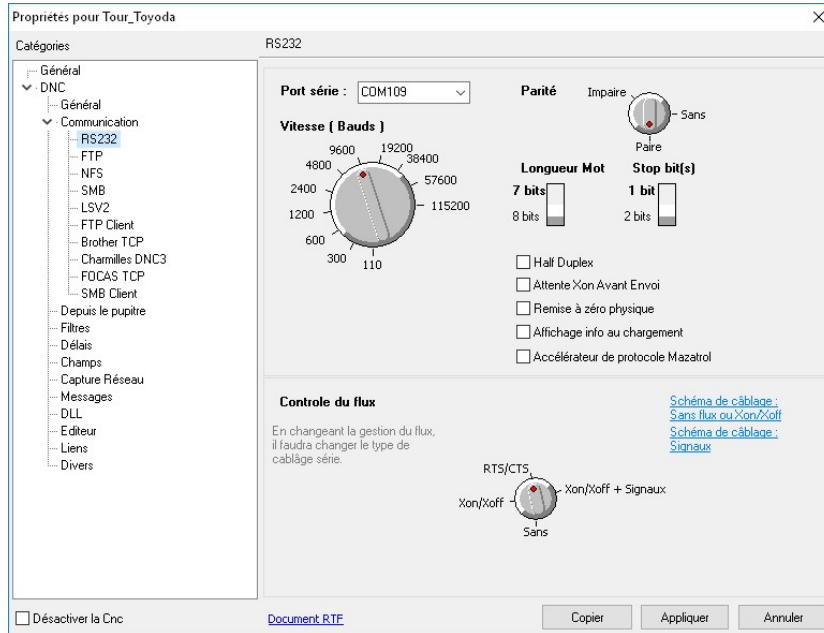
Propriétés pour Tour_Toyoda

Catégories

RS232

Général
DNC
Général
Communication
RS232
FTP
NFS
SMB
LSV2
FTP Client
Brother TCP
Charmilles DNC3
FOCAS TCP
SMB Client
Depuis le pupitre
Filtres
Délais
Champs
Capture Réseau
Messages
DLL
Editeur
Liens
Divers

Port série : COM109

Vitesse ( Bauds )

9600
19200
4800
38400
57600
2400
115200
1200
600
300
110

Parité
Impaire
Sans
Paire

Longueur Mot
7 bits
8 bits

Stop bit(s)
1 bit
2 bits

Half Duplex
Attente Xon Avant Envoi
Remise à zéro physique
Affichage info au chargement
Accélérateur de protocole Mazatrol

Controle du flux

En changeant la gestion du flux, il faudra changer le type de câblage série.

Schéma de câblage : Sans flux ou Xon/Xoff
Schéma de câblage : Signaux

RTS/CTS
Xon/Xoff + Signaux
Xon/Xoff
Sans

Désactiver la Cnc

Document RTF

Copier
Appliquer
Annuler